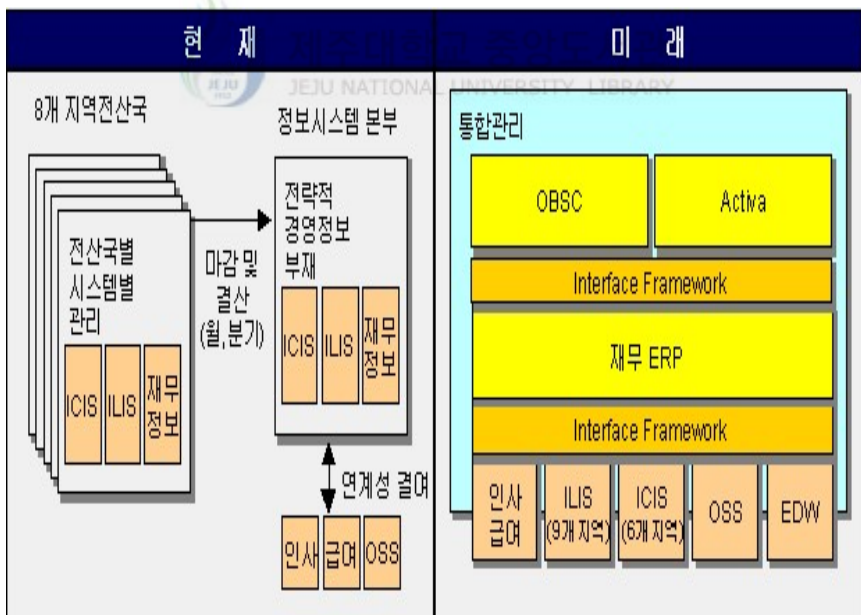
현 재

미 래

제주대학교 중앙도서관
JEJU NATIONAL UNIVERSITY LIBRARY

8개 지역전산국

전산국별 시스템별 관리

ICIS ILIS 재무정보

마감 및 결산 (월,분기)

정보시스템 본부

전략적 경영정보 부재

ICIS ILIS 재무정보

연계성 결여

인사 급여 OSS

통합관리

OBSC

Activa

Interface Framework

재무 ERP

Interface Framework

인사 급여

ILIS (9개 지역)

ICIS (6개 지역)

OSS

EDW